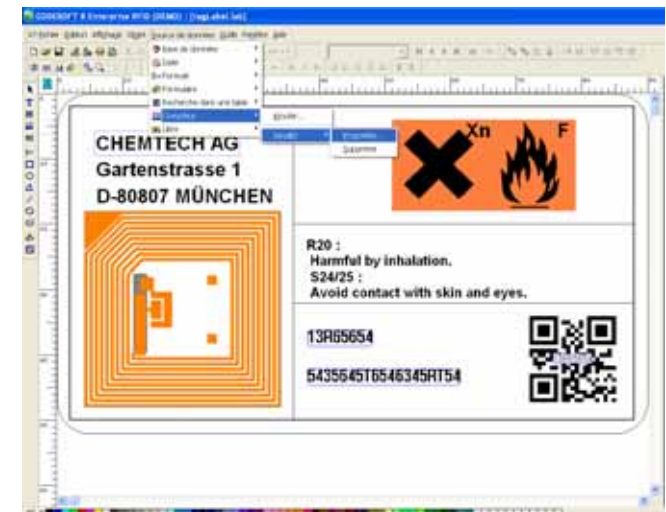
CODESOFT 8 Enterprise RFID (DEMO) - [tagLabel.lab]

Fichier Edition Affichage Objet Source de données Outils Fenêtre Aide

Base de données
Date
Formule
Formulaire
Recherche dans une table
Constante
Libre

Ajouter...
Variable
Propriétés
Supprimer

CHEMTECH AG
Gartenstrasse 1
D-80807 MÜNCHEN

Xn
F

R20 :
Harmful by inhalation.
S24/25 :
Avoid contact with skin and eyes.

13R65654

5435645T6546345RT54